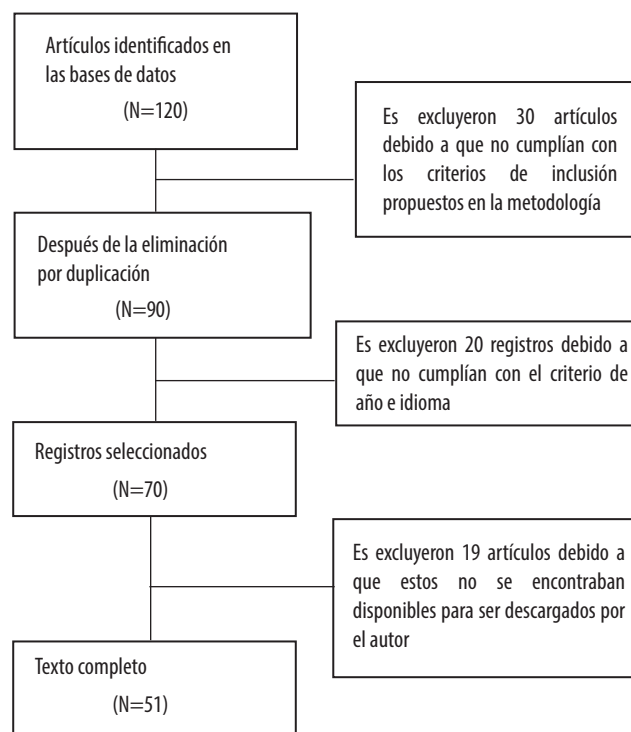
Artículos identificados en las bases de datos
(N=120)

Es excluyeron 30 artículos debido a que no cumplían con los criterios de inclusión propuestos en la metodología

Después de la eliminación por duplicación
(N=90)

Es excluyeron 20 registros debido a que no cumplían con el criterio de año e idioma

Registros seleccionados
(N=70)

Es excluyeron 19 artículos debido a que estos no se encontraban disponibles para ser descargados por el autor

Texto completo
(N=51)